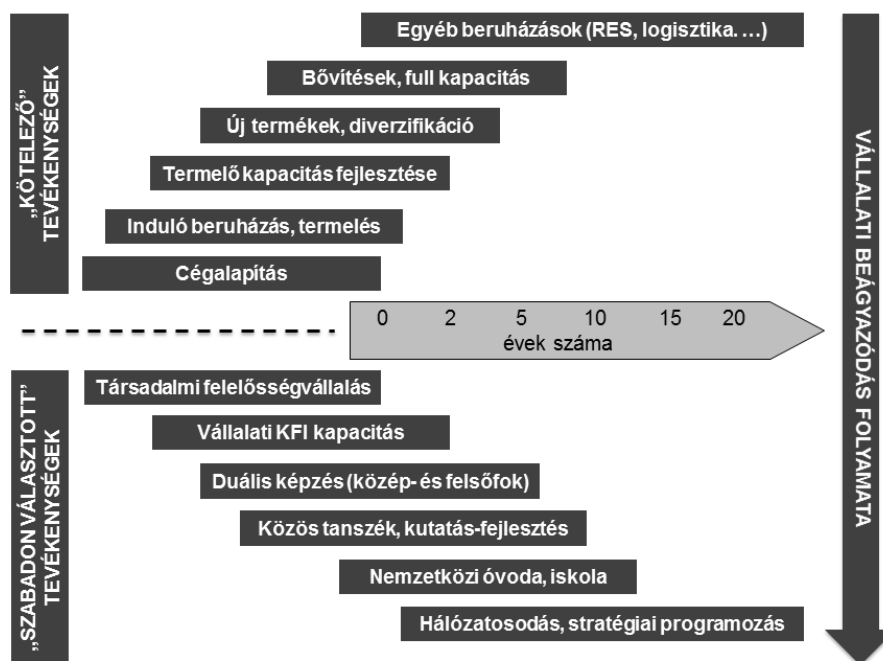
„KÖTELEZŐ” TEVÉKENYSÉGEK

Egyéb beruházások (RES, logisztika. …)

Bővítések, full kapacitás

Új termékek, diverzifikáció

Termelő kapacitás fejlesztése

Induló beruházás, termelés

Cégalapítás

0 2 5 10 15 20
évek száma

„SZABADON VÁLASZTOTT” TEVÉKENYSÉGEK

Társadalmi felelősségvállalás

Vállalati KFI kapacitás

Duális képzés (közép- és felsőfok)

Közös tanszék, kutatás-fejlesztés

Nemzetközi óvoda, iskola

Hálózatosodás, stratégiai programozás

VÁLLALATI BEÁGYAZÓDÁS FOLYAMATA